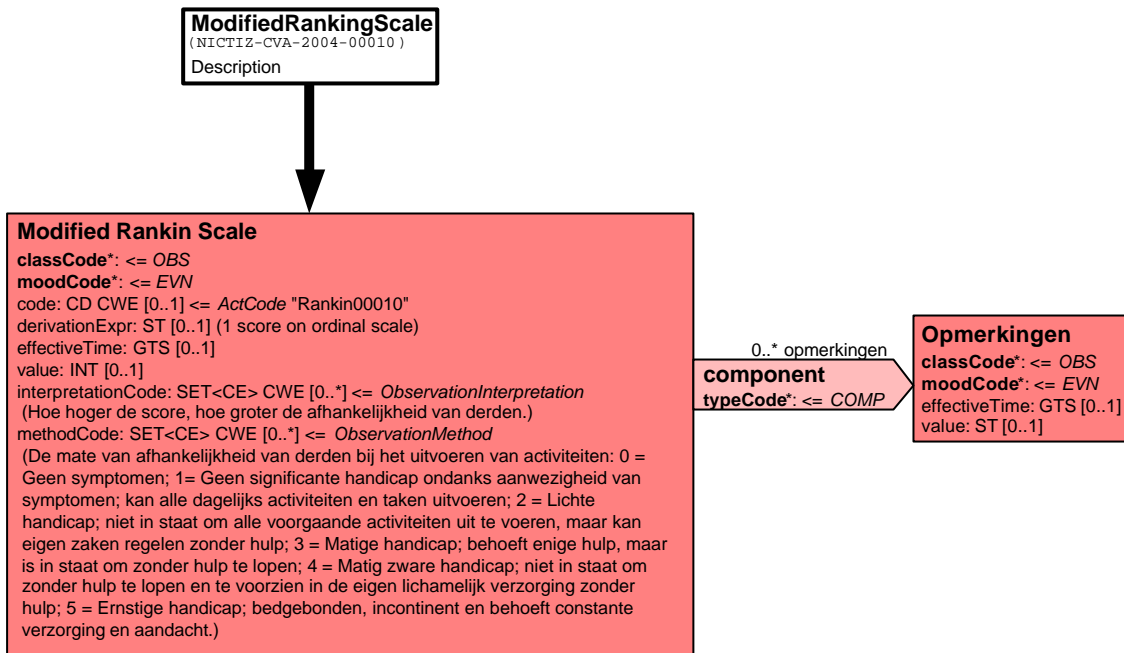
ModifiedRankingScale
(NICTIZ-CVA-2004-00010)
Description

Modified Rankin Scale
classCode*: <= OBS
moodCode*: <= EVN
code: CD CWE [0..1] <= ActCode "Rankin00010"
derivationExpr: ST [0..1] (1 score on ordinal scale)
effectiveTime: GTS [0..1]
value: INT [0..1]
interpretationCode: SET<CE> CWE [0..*] <= ObservationInterpretation
(Hoe hoger de score, hoe groter de afhankelijkheid van derden.)
methodCode: SET<CE> CWE [0..*] <= ObservationMethod
(De mate van afhankelijkheid van derden bij het uitvoeren van activiteiten: 0 = Geen symptomen; 1= Geen significante handicap ondanks aanwezigheid van symptomen; kan alle dagelijks activiteiten en taken uitvoeren; 2 = Lichte handicap; niet in staat om alle voorgaande activiteiten uit te voeren, maar kan eigen zaken regelen zonder hulp; 3 = Matige handicap; behoeft enige hulp, maar is in staat om zonder hulp te lopen; 4 = Matig zware handicap; niet in staat om zonder hulp te lopen en te voorzien in de eigen lichamelijk verzorging zonder hulp; 5 = Ernstige handicap; bedgebonden, incontinent en behoeft constante verzorging en aandacht.)

0..* opmerkingen
component
typeCode*: <= COMP

Opmerkingen
classCode*: <= OBS
moodCode*: <= EVN
effectiveTime: GTS [0..1]
value: ST [0..1]